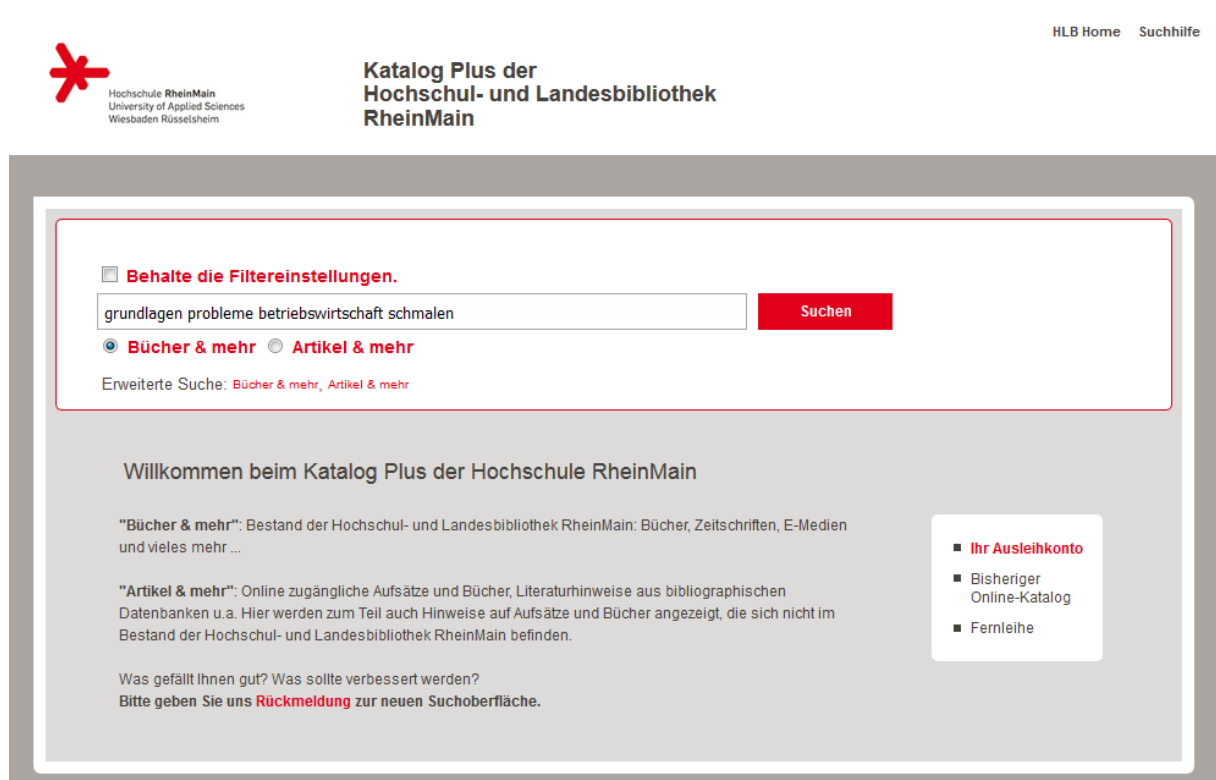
HLB Home Suchhilfe

Hochschule RheinMain
University of Applied Sciences
Wiesbaden Rüsselsheim

Katalog Plus der
Hochschul- und Landesbibliothek
RheinMain

Behalte die Filtereinstellungen.

grundlagen probleme betriebswirtschaft schmalen

Suchen

Bücher & mehr Artikel & mehr

Erweiterte Suche: Bücher & mehr, Artikel & mehr

Willkommen beim Katalog Plus der Hochschule RheinMain

"Bücher & mehr": Bestand der Hochschul- und Landesbibliothek RheinMain: Bücher, Zeitschriften, E-Medien und vieles mehr ...

"Artikel & mehr": Online zugängliche Aufsätze und Bücher, Literaturhinweise aus bibliographischen Datenbanken u.a. Hier werden zum Teil auch Hinweise auf Aufsätze und Bücher angezeigt, die sich nicht im Bestand der Hochschul- und Landesbibliothek RheinMain befinden.

Was gefällt Ihnen gut? Was sollte verbessert werden?
Bitte geben Sie uns Rückmeldung zur neuen Suchoberfläche.

Ihr Ausleihkonto
Bisheriger Online-Katalog
Fernleihe